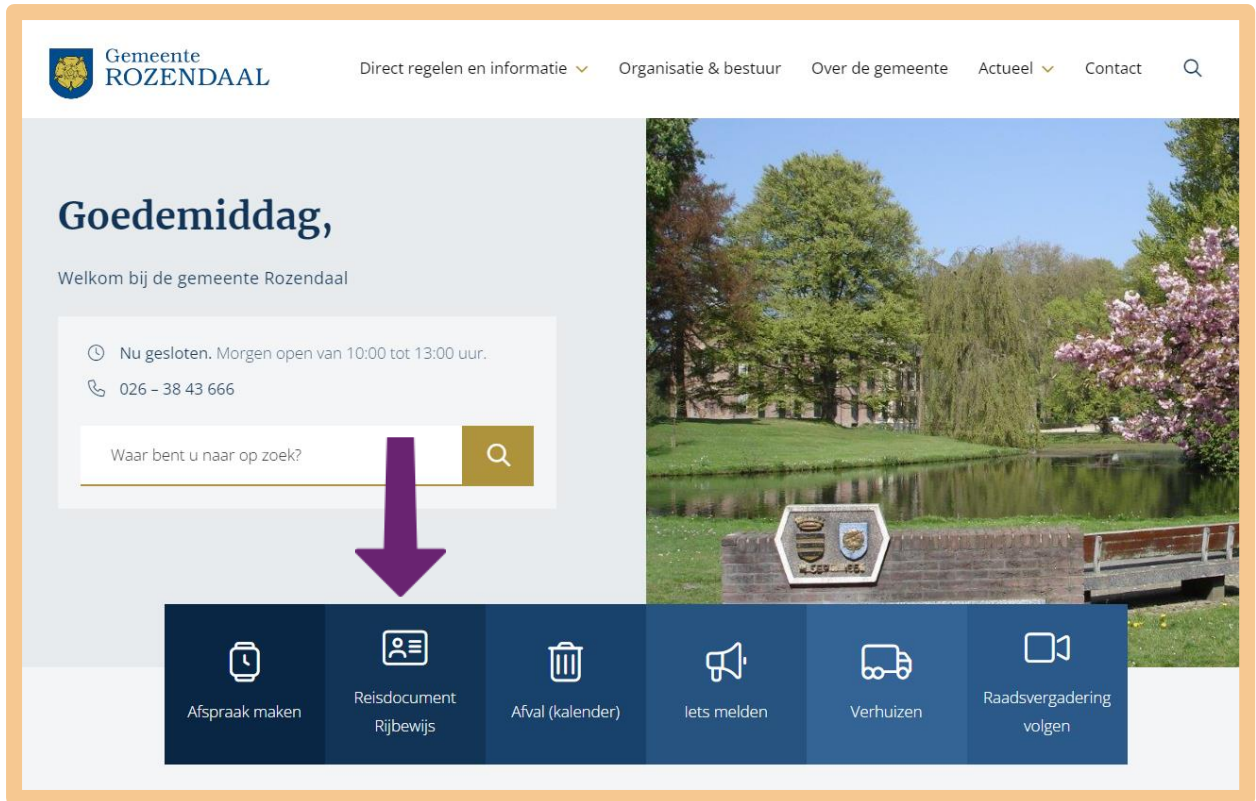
Gemeente ROZENDAAL

Direct regelen en informatie
Organisatie & bestuur
Over de gemeente
Actueel
Contact

Goedemiddag,

Welkom bij de gemeente Rozendaal

Nu gesloten. Morgen open van 10:00 tot 13:00 uur.

026 – 38 43 666

Waar bent u naar op zoek?

Afspraak maken
Reisdocument Rijbewijs
Afval (kalender)
Iets melden
Verhuizen
Raadsvergadering volgen